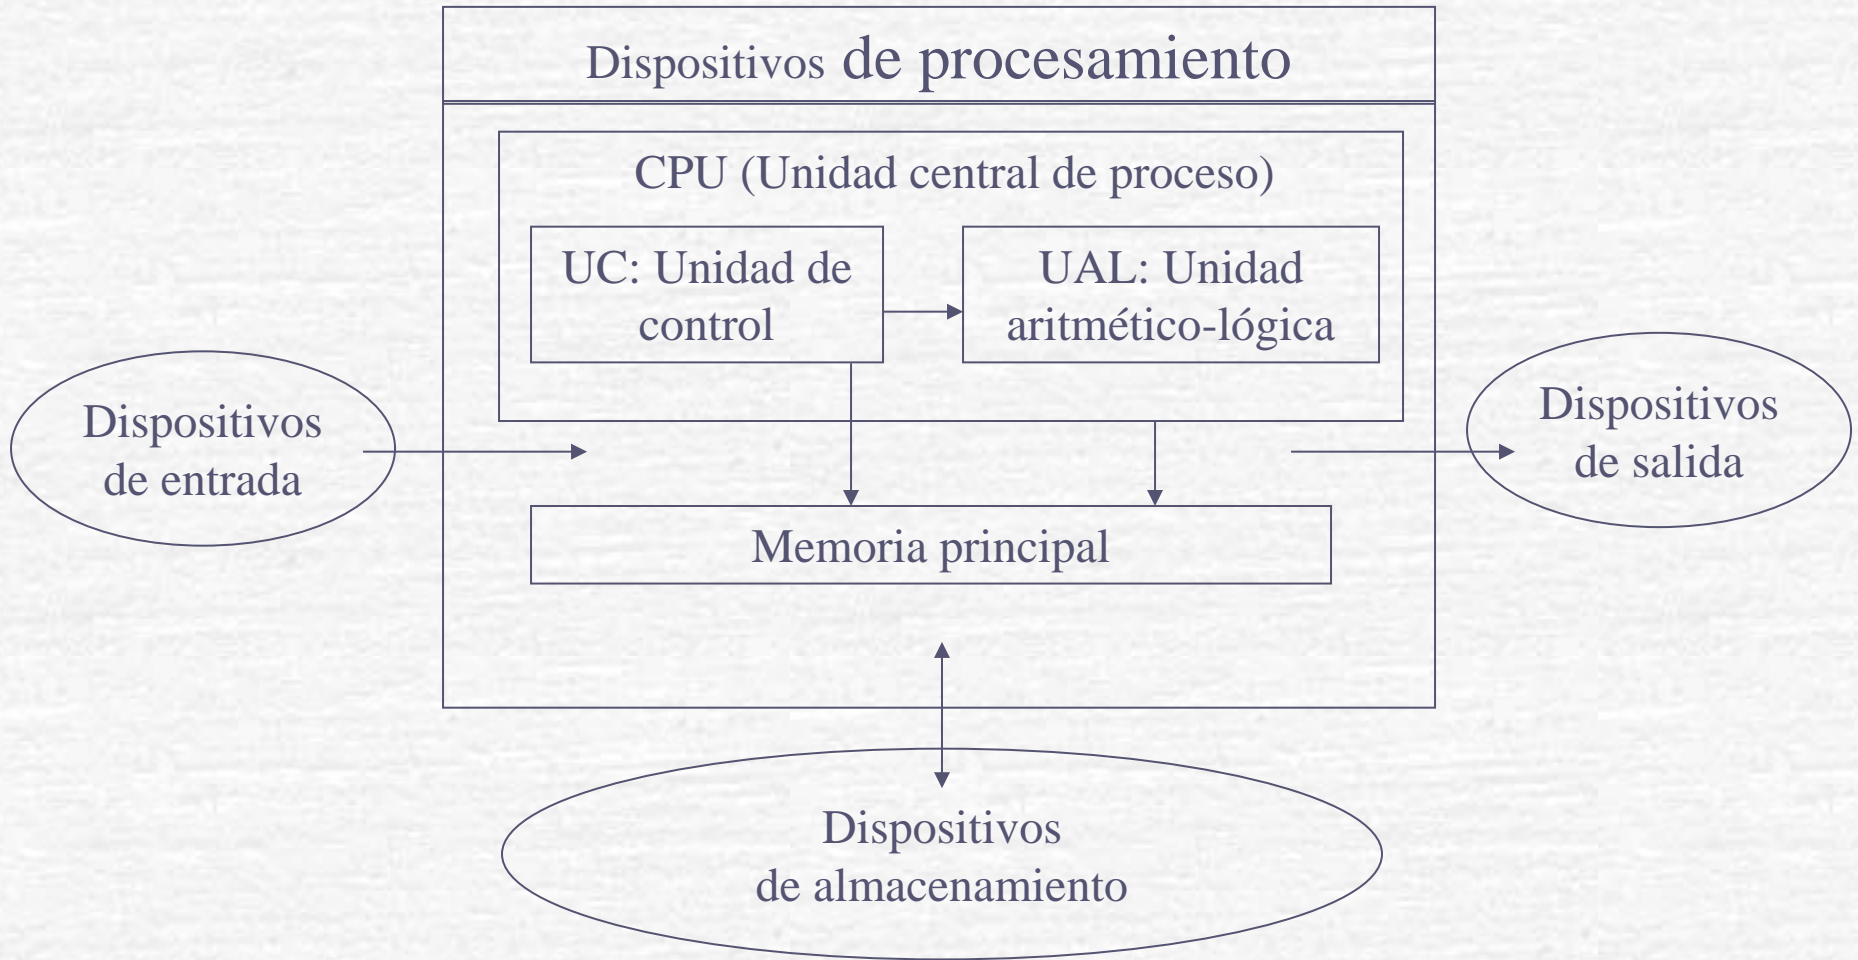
Dispositivos de procesamiento

CPU (Unidad central de proceso)

UC: Unidad de control

UAL: Unidad aritmético-lógica

Dispositivos de entrada

Dispositivos de salida

Memoria principal

Dispositivos de almacenamiento